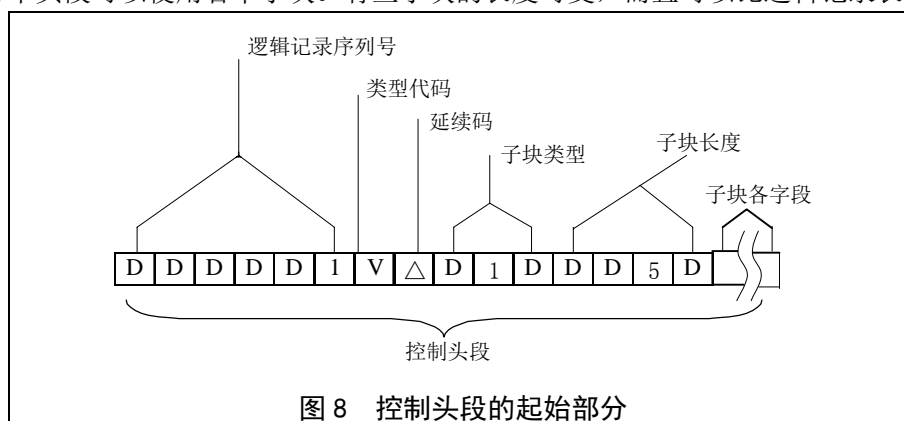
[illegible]

逻辑记录序列号

类型代码

延续码

子块类型

子块长度

子块各字段

| D | D | D | D | D | 1 | V | △ | D | 1 | D | D | D | 5 | D |  |
|---|---|---|---|---|---|---|---|---|---|---|---|---|---|---|---|

控制头段

图 8 控制头段的起始部分